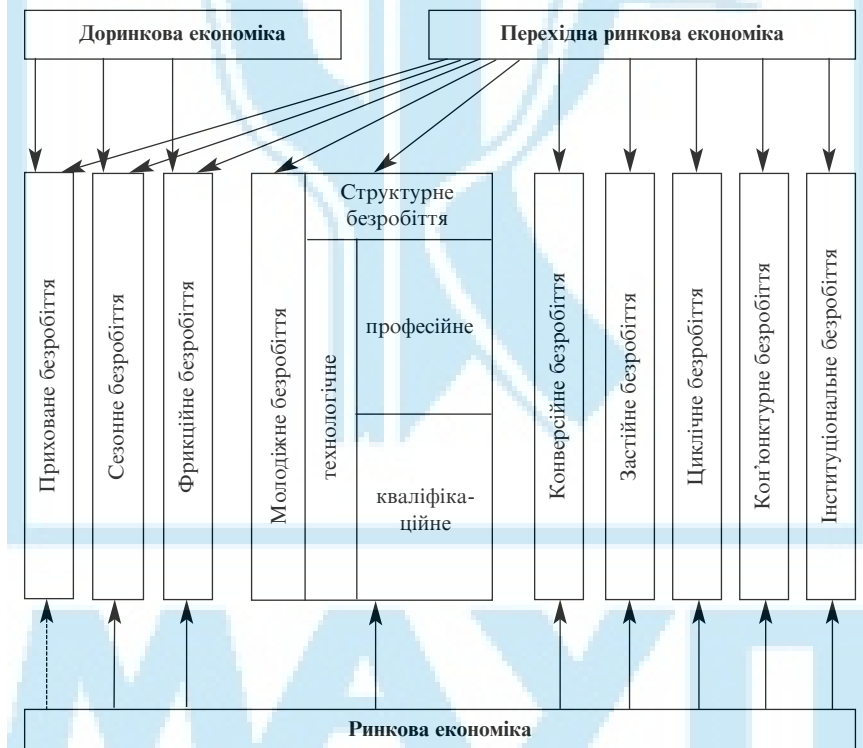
Доринкова економіка

Перехідна ринкова економіка

Приховане безробіття

Сезонне безробіття

Фрикційне безробіття

Молодіжне безробіття

Структурне безробіття

технологічне

професійне

кваліфікаційне

Конверсійне безробіття

Застійне безробіття

Циклічне безробіття

Кон'юнктурне безробіття

Інституціональне безробіття

Ринкова економіка